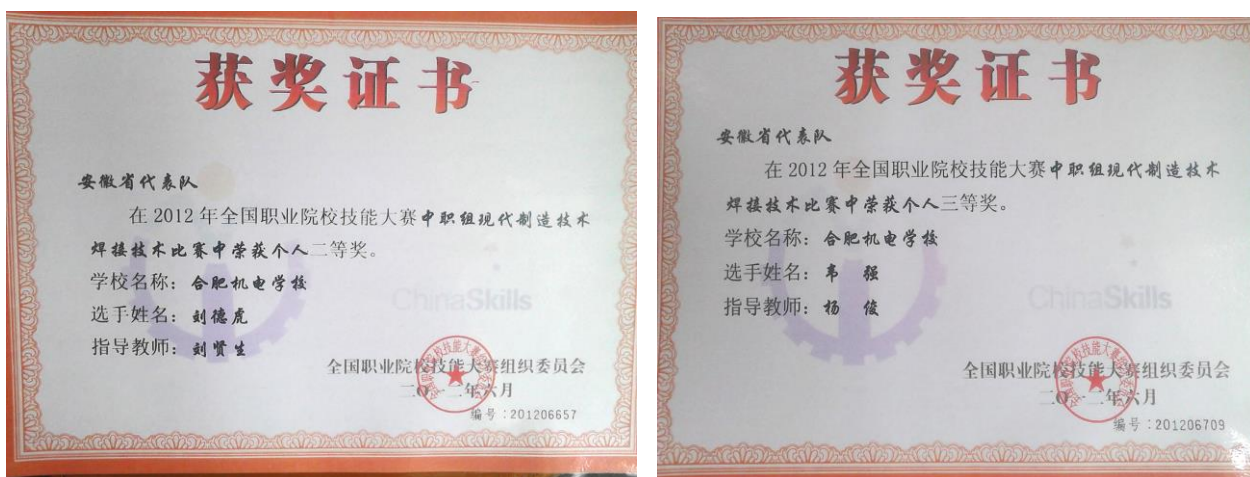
获奖证书

安徽省代表队

在 2012 年全国职业院校技能大赛中职组现代制造技术焊接技术比赛中荣获个人二等奖。

学校名称：合肥机电学校

选手姓名：刘德虎

指导教师：刘贤生

ChinaSkills

全国职业院校技能大赛组织委员会

二〇一二年六月

编号：201206657

获奖证书

安徽省代表队

在 2012 年全国职业院校技能大赛中职组现代制造技术焊接技术比赛中荣获个人三等奖。

学校名称：合肥机电学校

选手姓名：韦　强

指导教师：杨　俊

ChinaSkills

全国职业院校技能大赛组织委员会

二〇一二年六月

编号：201206709